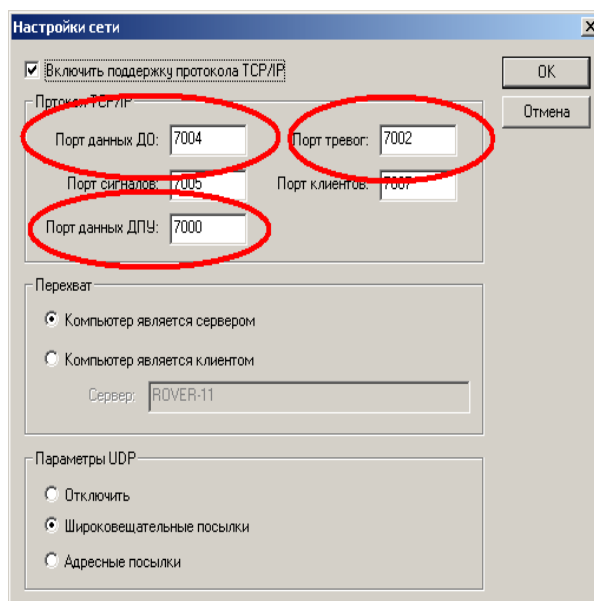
Настройки сети

X

Включить поддержку протокола TCP/IP

OK

Отмена

Протокол TCP/IP

Порт данных ДО: 7004

Порт тревог: 7002

Порт сигналов: 7005

Порт клиентов: 700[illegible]

Порт данных ДПУ: 7000

Перехват

Компьютер является сервером

Компьютер является клиентом

Сервер: ROVER-11

Параметры UDP

Отключить

Широковещательные посылки

Адресные посылки